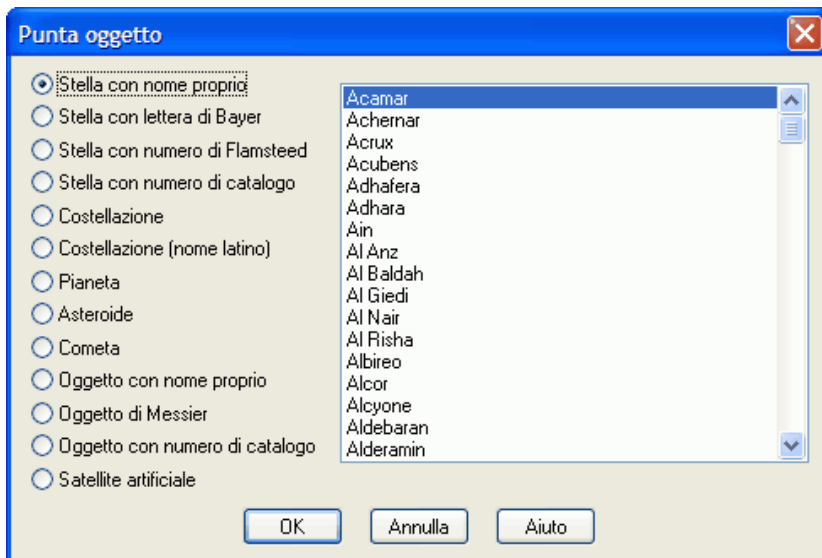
Punta oggetto

Stella con nome proprio
Stella con lettera di Bayer
Stella con numero di Flamsteed
Stella con numero di catalogo
Costellazione
Costellazione (nome latino)
Pianeta
Asteroide
Cometa
Oggetto con nome proprio
Oggetto di Messier
Oggetto con numero di catalogo
Satellite artificiale

Acamar
Achernar
Acrux
Acubens
Adhafera
Adhara
Ain
Al Anz
Al Baldah
Al Giedi
Al Nair
Al Risha
Albireo
Alcor
Alcyone
Aldebaran
Alderamin

OK
Annulla
Aiuto